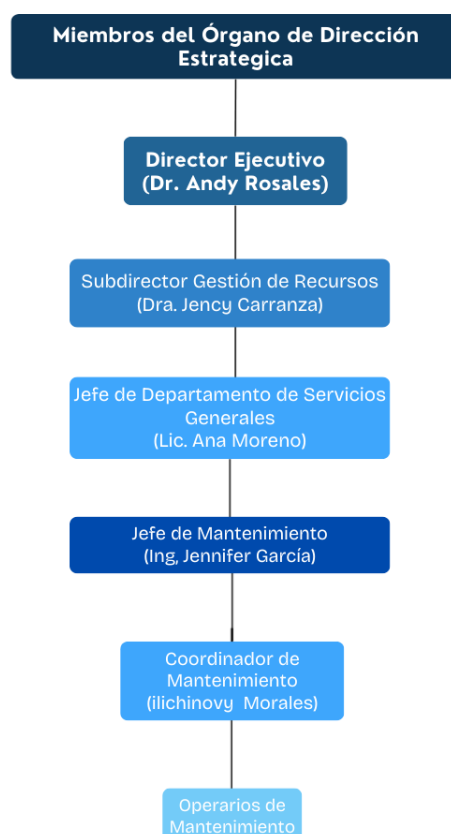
Miembros del Órgano de Dirección Estrategica

Director Ejecutivo (Dr. Andy Rosales)

Subdirector Gestión de Recursos (Dra. Jency Carranza)

Jefe de Departamento de Servicios Generales (Lic. Ana Moreno)

Jefe de Mantenimiento (Ing, Jennifer García)

Coordinador de Mantenimiento (ilichinovy Morales)

Operarios de Mantenimiento